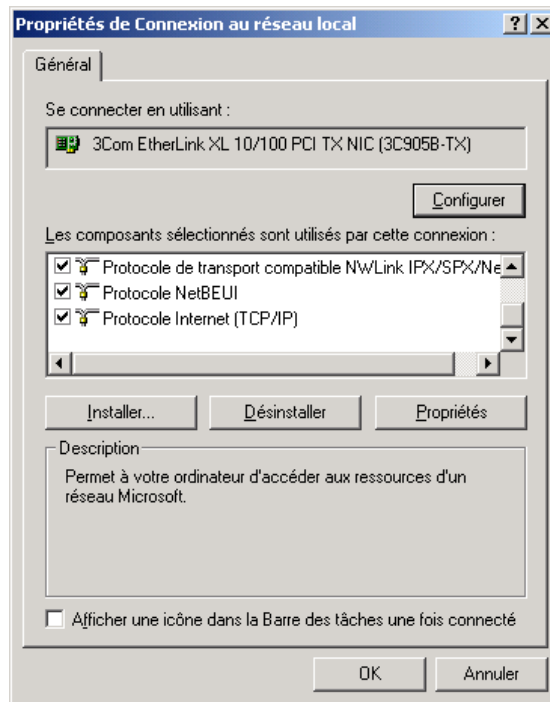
Propriétés de Connexion au réseau local

?
X

Général

Se connecter en utilisant :

3Com EtherLink XL 10/100 PCI TX NIC (3C905B-TX)

Configurer

Les composants sélectionnés sont utilisés par cette connexion :

Protocole de transport compatible NWLink IPX/SPX/Ne

Protocole NetBEUI

Protocole Internet (TCP/IP)

Installer...
Désinstaller
Propriétés

Description

Permet à votre ordinateur d'accéder aux ressources d'un réseau Microsoft.

Afficher une icône dans la Barre des tâches une fois connecté

OK
Annuler